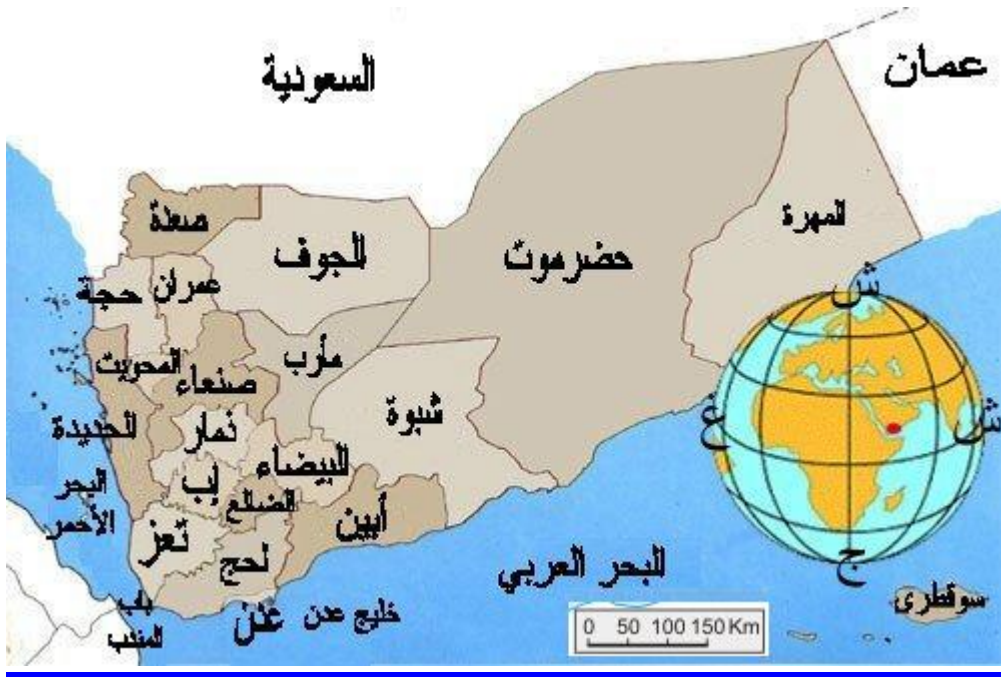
السعودية

عمان

صعدة

الجوف

حضرموت

المهرة

عمران حجة

ش

مأرب

المحويت

صنعاء

شبوة

غ

ش

الحديدة

ذمار

البيضاء

البحر الأحمر

إب

الضالع

أبين

تعز

لحج

ج

البحر العربي

باب المندب

خليج عدن

عدن

سوقطرى

0 50 100 150 Km